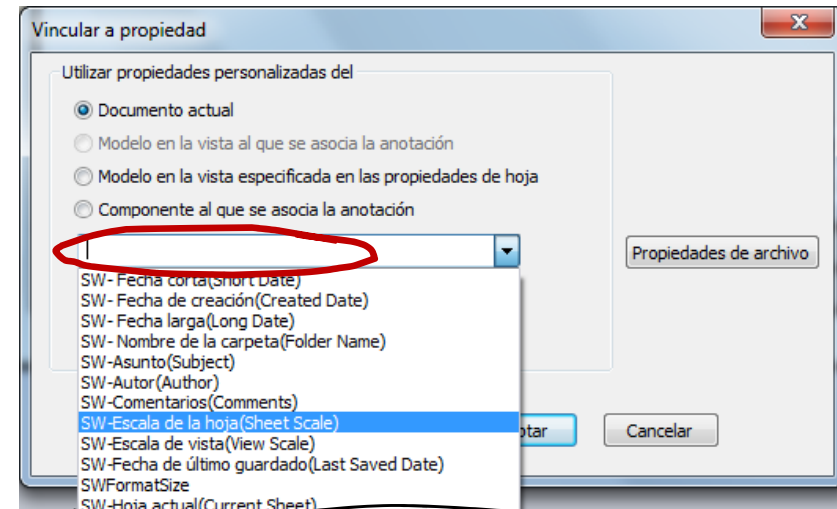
Vincular a propiedad

Utilizar propiedades personalizadas del

Documento actual

Modelo en la vista al que se asocia la anotación

Modelo en la vista especificada en las propiedades de hoja

Componente al que se asocia la anotación

Propiedades de archivo

SW- Fecha corta(Short Date)
SW- Fecha de creación(Created Date)
SW- Fecha larga(Long Date)
SW- Nombre de la carpeta(Folder Name)
SW-Asunto(Subject)
SW-Autor(Author)
SW-Comentarios(Comments)
SW-Escala de la hoja(Sheet Scale)
SW-Escala de vista(View Scale)
SW-Fecha de último guardado(Last Saved Date)
SWFormatSize
SW-Hoja actual(Current Sheet)

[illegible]ptar

Cancelar